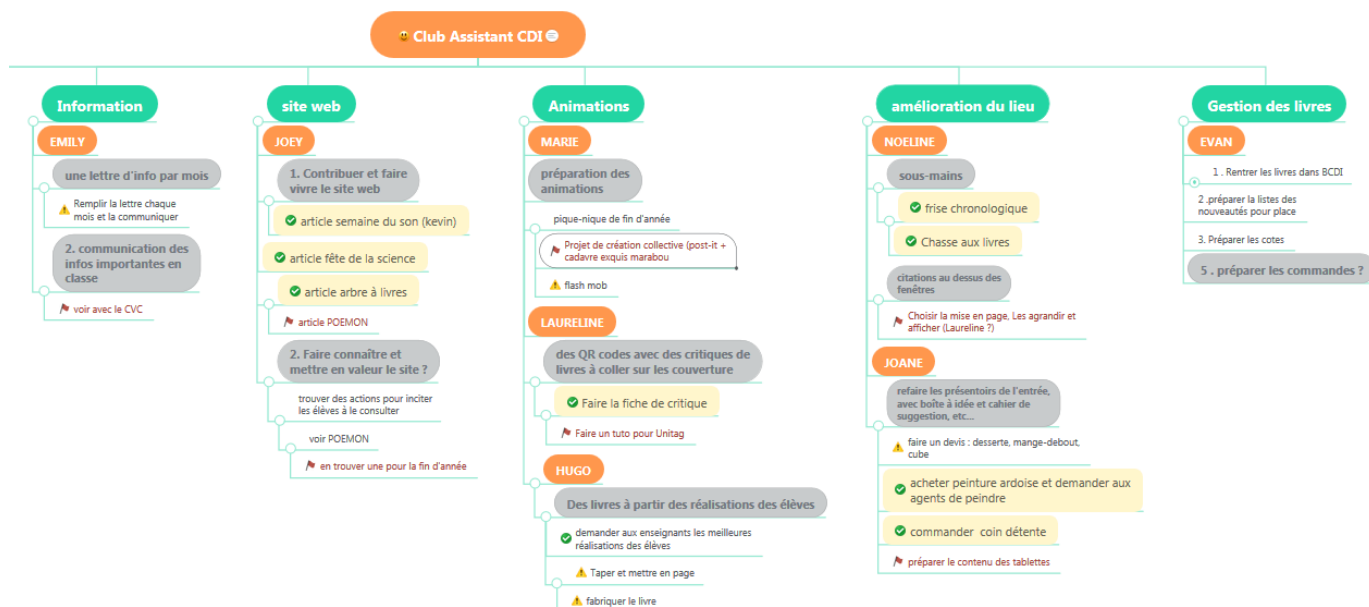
Club Assistant CDI

Information

EMILY

une lettre d'info par mois

Remplir la lettre chaque mois et la communiquer

2. communication des infos importantes en classe

voir avec le CVC

site web

JOEY

1. Contribuer et faire vivre le site web

article semaine du son (kevin)

article fête de la science

article arbre à livres

article POEMON

2. Faire connaître et mettre en valeur le site ?

trouver des actions pour inciter les élèves à le consulter

voir POEMON

en trouver une pour la fin d'année

Animations

MARIE

préparation des animations

pique-nique de fin d'année

Projet de création collective (post-it + cadavre exquis marabou

flash mob

LAURELINE

des QR codes avec des critiques de livres à coller sur les couverture

Faire la fiche de critique

Faire un tuto pour Unitag

HUGO

Des livres à partir des réalisations des élèves

demander aux enseignants les meilleures réalisations des élèves

Taper et mettre en page

fabriquer le livre

amélioration du lieu

NOELINE

sous-mains

frise chronologique

Chasse aux livres

citations au dessus des fenêtres

Choisir la mise en page, Les agrandir et afficher (Laureline ?)

JOANE

refaire les présentoirs de l'entrée, avec boîte à idée et cahier de suggestion, etc...

faire un devis : desserte, mange-debout, cube

acheter peinture ardoise et demander aux agents de peindre

commander coin détente

préparer le contenu des tablettes

Gestion des livres

EVAN

1 . Rentrer les livres dans BCDI

2 .préparer la listes des nouveautés pour place

3. Préparer les cotes

5 . préparer les commandes ?